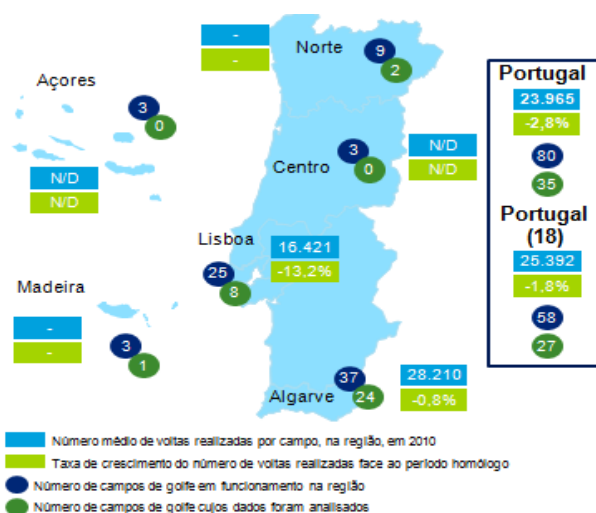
Norte
-
-
9
2

Açores
3
0
N/D
N/D

Centro
3
0
N/D
N/D

Lisboa
16.421
-13,2%
25
8

Madeira
-
-
3
1

Algarve
37
24
28.210
-0,8%

Portugal
23.965
-2,8%
80
35

Portugal (18)
25.392
-1,8%
58
27

Número médio de voltas realizadas por campo, na região, em 2010
Taxa de crescimento do número de voltas realizadas face ao período homólogo
Número de campos de golfe em funcionamento na região
Número de campos de golfe cujos dados foram analisados